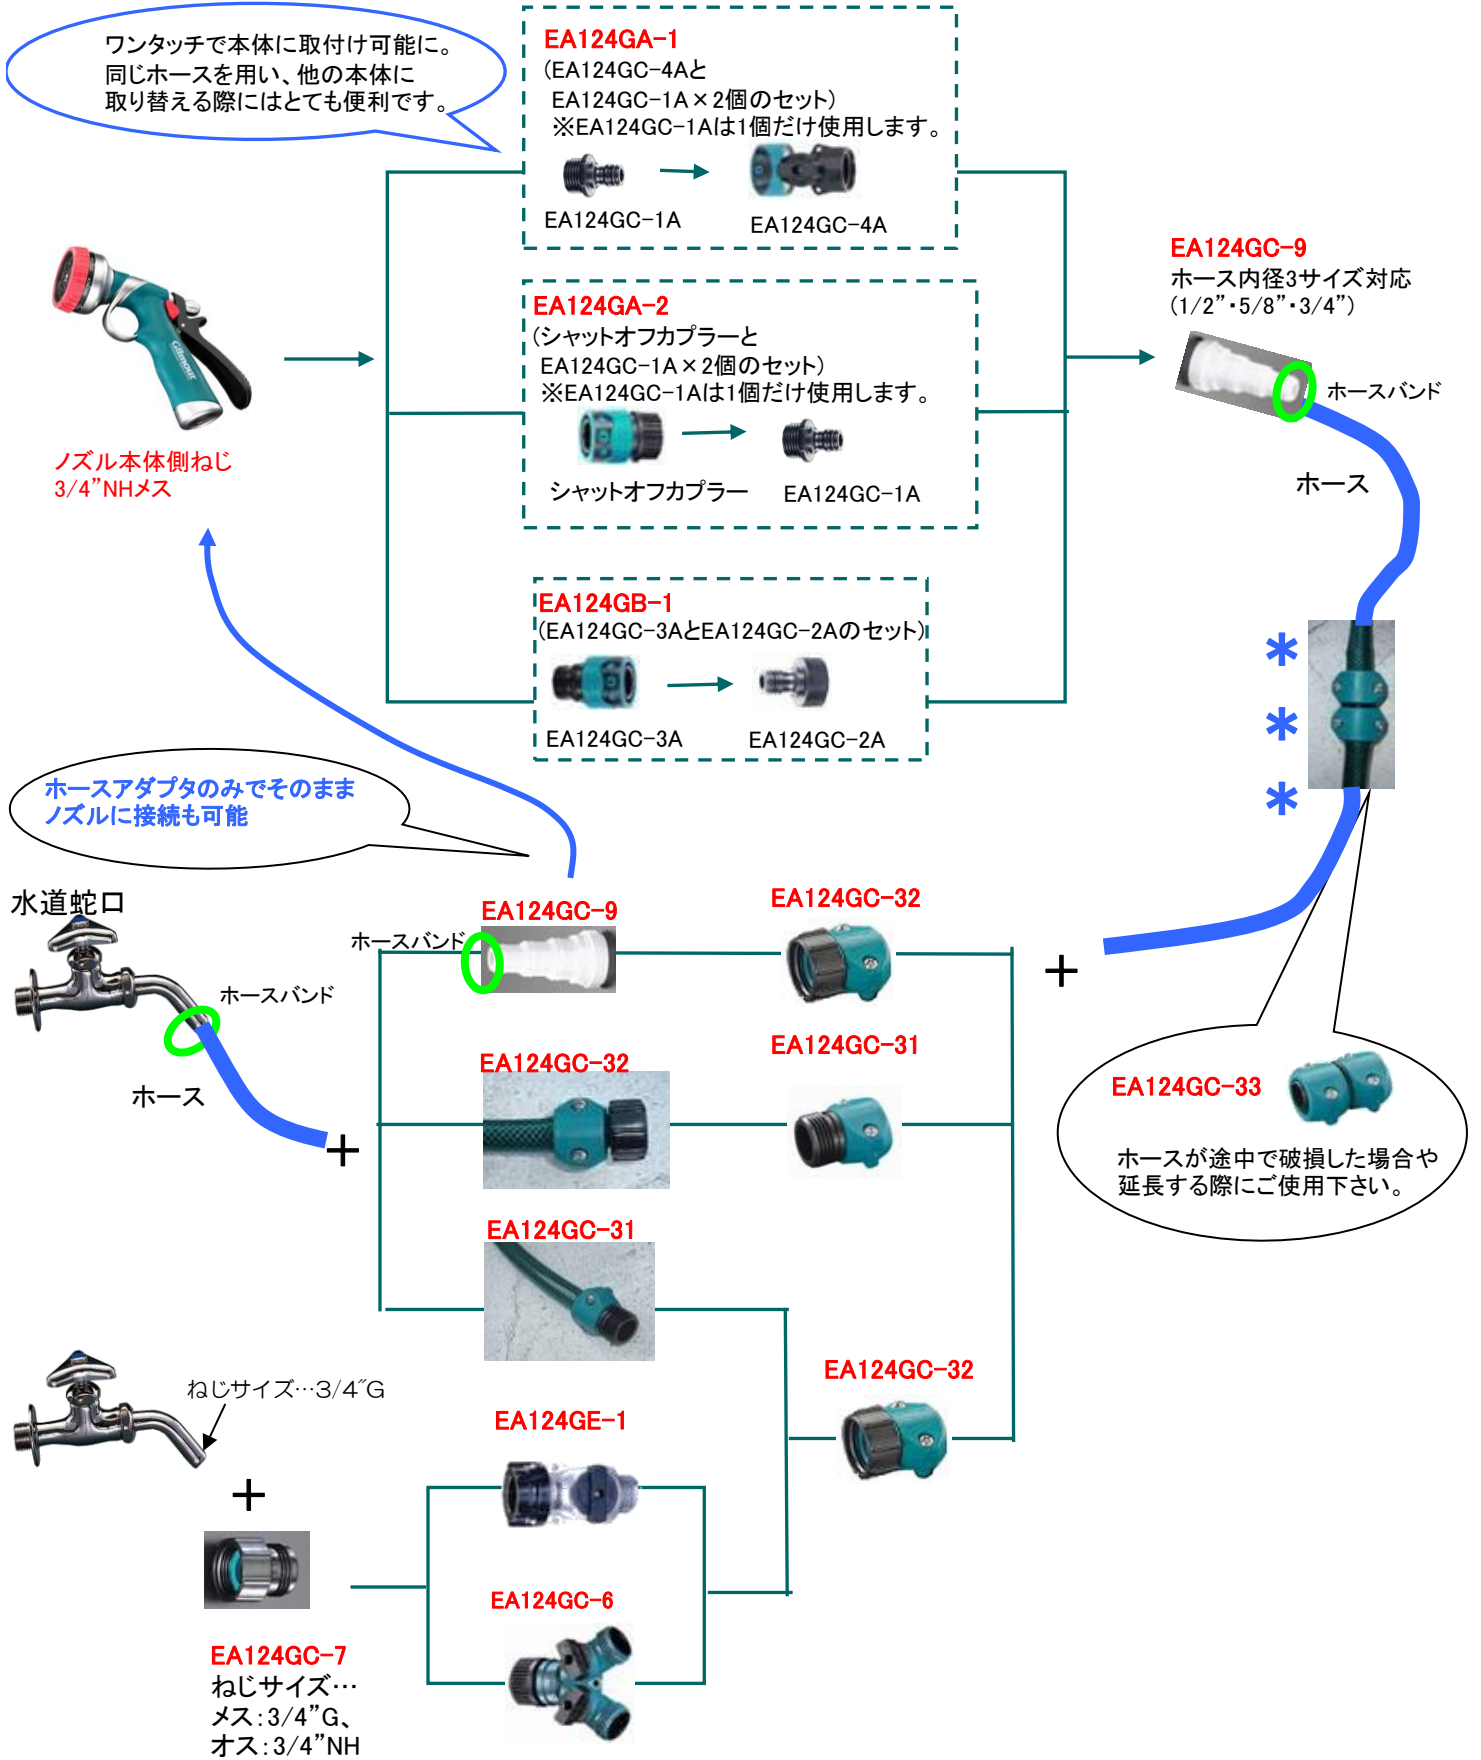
ワンタッチで本体に取付け可能に。
同じホースを用い、他の本体に
取り替える際にはとても便利です。

EA124GA-1
(EA124GC-4Aと
EA124GC-1A×2個のセット)
※EA124GC-1Aは1個だけ使用します。
EA124GC-1A
EA124GC-4A

ノズル本体側ねじ
3/4”NHメス

EA124GA-2
(シャットオフカプラーと
EA124GC-1A×2個のセット)
※EA124GC-1Aは1個だけ使用します。
シャットオフカプラー
EA124GC-1A

EA124GC-9
ホース内径3サイズ対応
(1/2”・5/8”・3/4”)
ホースバンド
ホース

EA124GB-1
(EA124GC-3AとEA124GC-2Aのセット)
EA124GC-3A
EA124GC-2A

ホースアダプタのみでそのまま
ノズルに接続も可能

水道蛇口
ホースバンド
ホース
+

EA124GC-9
ホースバンド
EA124GC-32
+
EA124GC-31
EA124GC-32

EA124GC-33
ホースが途中で破損した場合や
延長する際にご使用下さい。

EA124GC-31
EA124GC-32

ねじサイズ…3/4″G
+
EA124GE-1
EA124GC-6

EA124GC-7
ねじサイズ…
メス:3/4”G、
オス:3/4”NH